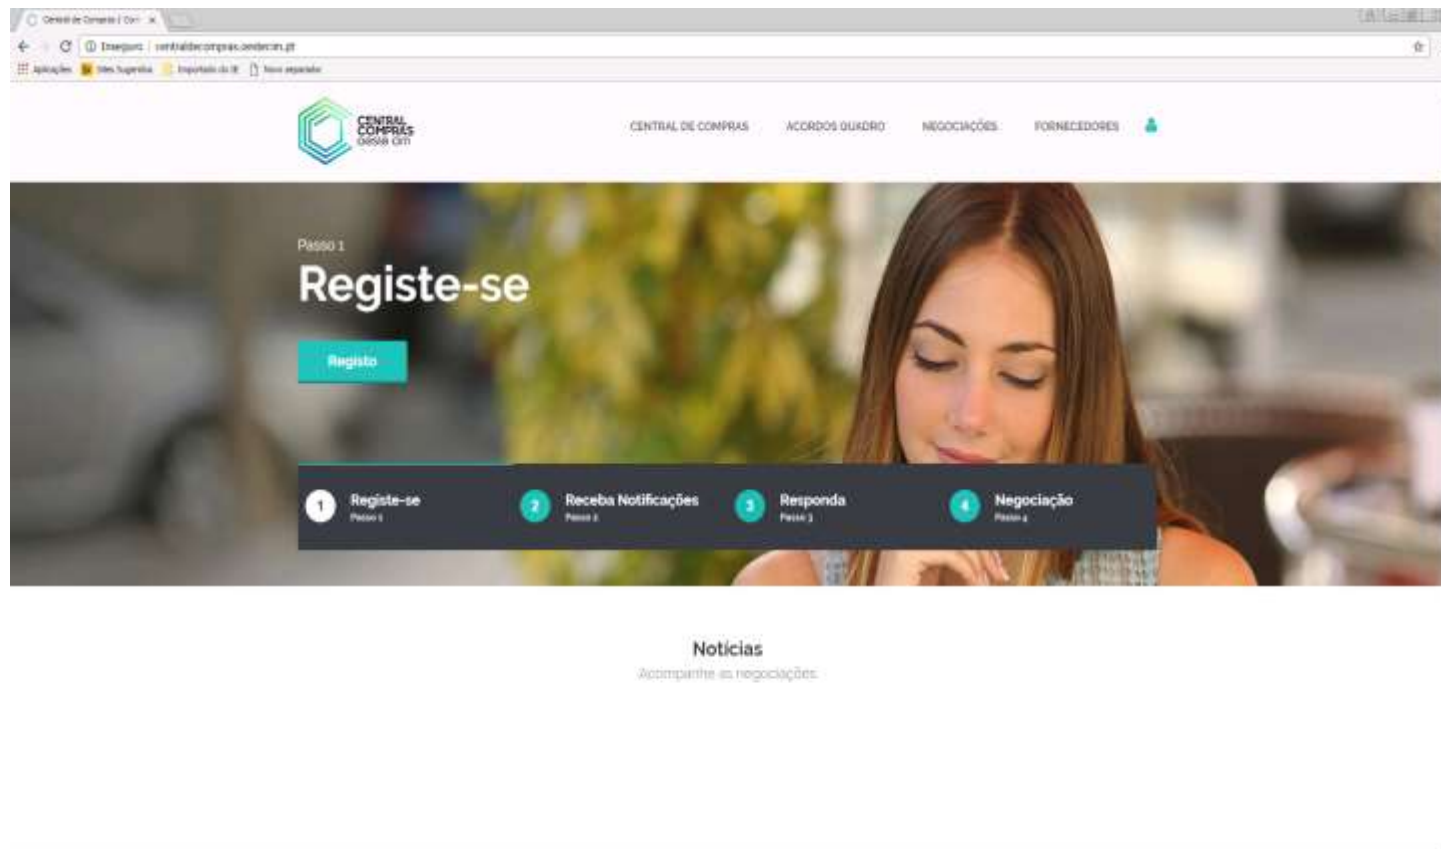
Central de Compras | Cen ×

Inseguro | centraldecompras.oestecim.pt

Aplicações Sites Sugeridos Importado do IE Novo separador

CENTRAL COMPRAS oeste cim

CENTRAL DE COMPRAS ACORDOS QUADRO NEGOCIAÇÕES FORNECEDORES

Passo 1

Registe-se

Registo

1 Registe-se Passo 1

2 Receba Notificações Passo 2

3 Responda Passo 3

4 Negociação Passo 4

Notícias

Acompanhe as negociações